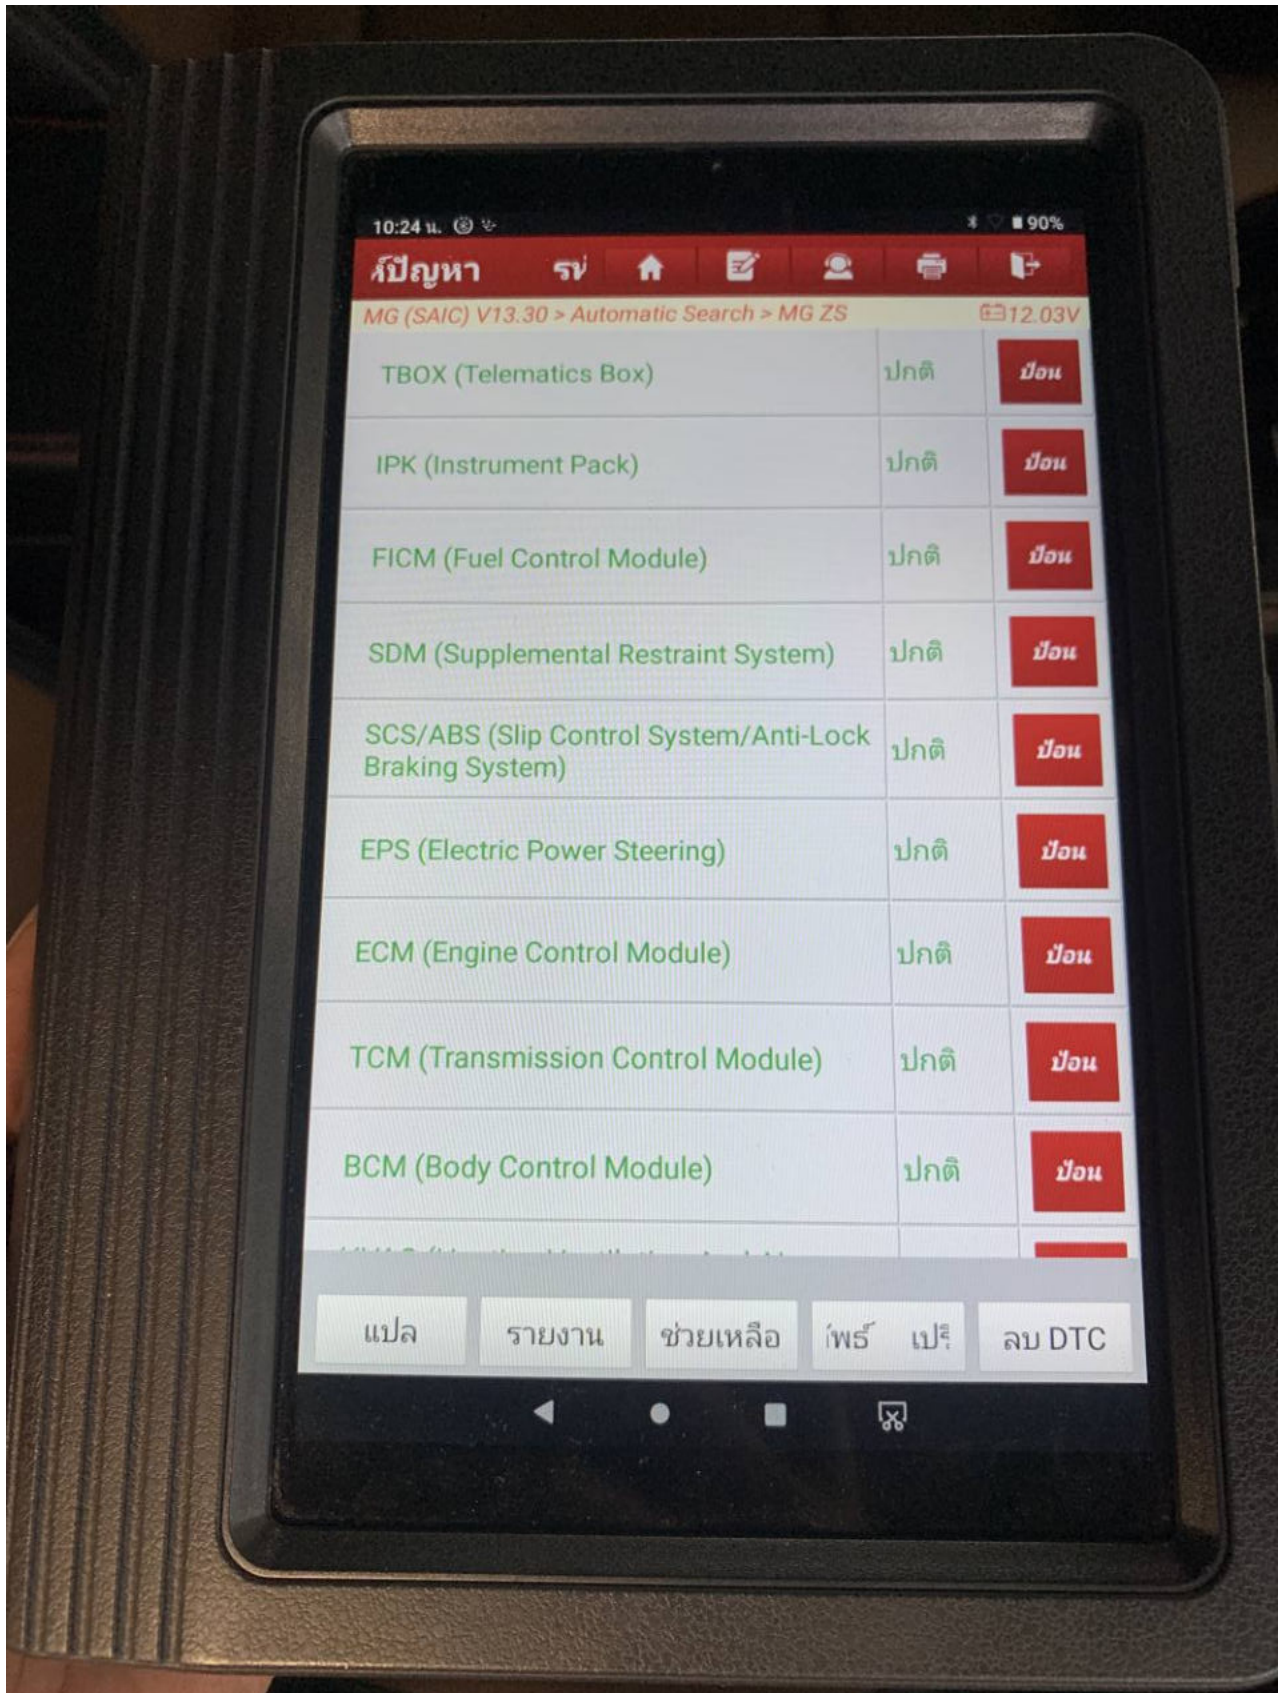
10:24 น. 90%

ก์ปัญหา รข่

MG (SAIC) V13.30 > Automatic Search > MG ZS 12.03V

| | | |
|---|---|---|
| TBOX (Telematics Box) | ปกติ | ป้อน |
| IPK (Instrument Pack) | ปกติ | ป้อน |
| FICM (Fuel Control Module) | ปกติ | ป้อน |
| SDM (Supplemental Restraint System) | ปกติ | ป้อน |
| SCS/ABS (Slip Control System/Anti-Lock Braking System) | ปกติ | ป้อน |
| EPS (Electric Power Steering) | ปกติ | ป้อน |
| ECM (Engine Control Module) | ปกติ | ป้อน |
| TCM (Transmission Control Module) | ปกติ | ป้อน |
| BCM (Body Control Module) | ปกติ | ป้อน |
| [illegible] | | |

แปล รายงาน ช่วยเหลือ ์พร์ เปรี ลบ DTC